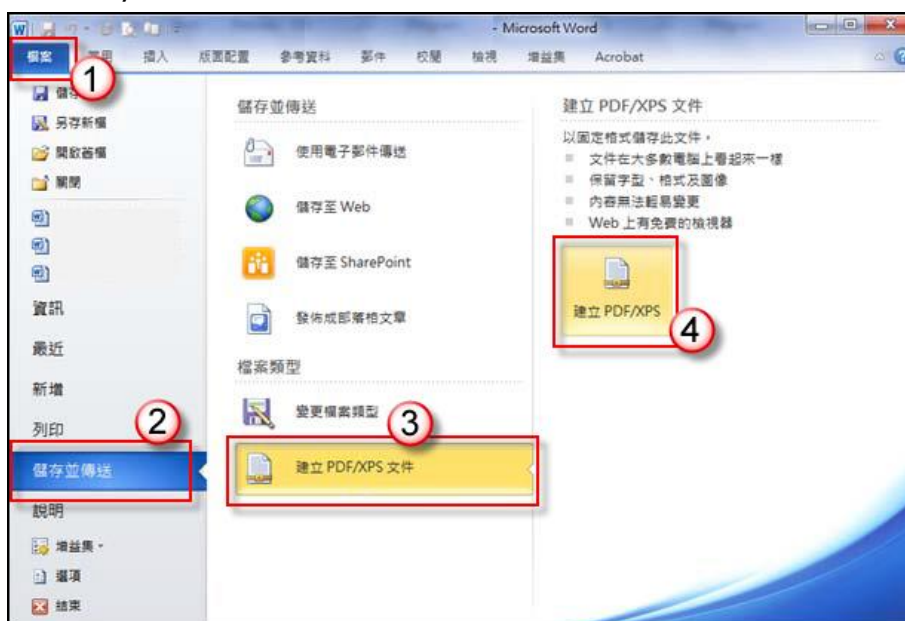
- Microsoft Word

檔案 常用 插入 版面配置 參考資料 郵件 校閱 檢視 增益集 Acrobat

1

儲存

另存新檔

開啟舊檔

關閉

資訊

最近

新增

列印

2

儲存並傳送

說明

增益集 -

選項

結束

儲存並傳送

使用電子郵件傳送

儲存至 Web

儲存至 SharePoint

發佈成部落格文章

檔案類型

變更檔案類型

3

建立 PDF/XPS 文件

建立 PDF/XPS 文件

以固定格式儲存此文件。

文件在大多數電腦上看起來一樣

保留字型、格式及圖像

內容無法輕易變更

Web 上有免費的檢視器

建立 PDF/XPS

4